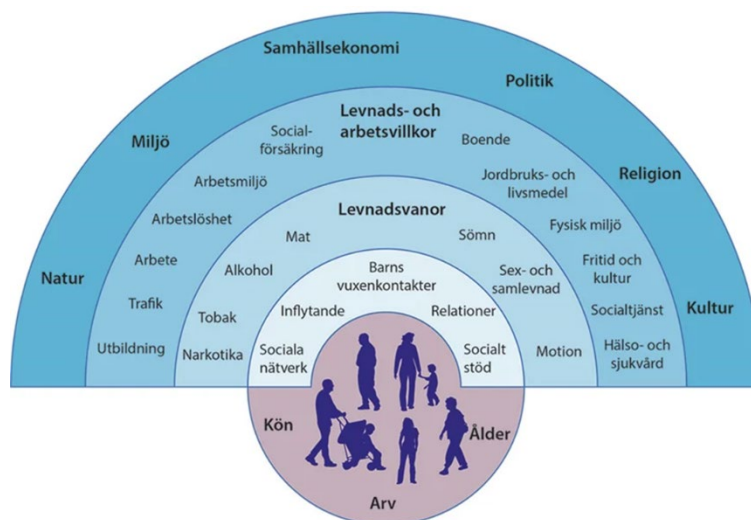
Samhällsekonomi

Miljö

Politik

Religion

Natur

Kultur

Levnads- och arbetsvillkor

Social-försäkring

Boende

Arbetsmiljö

Jordbruks- och livsmedel

Arbetslöshet

Fysisk miljö

Arbete

Fritid och kultur

Trafik

Socialtjänst

Utbildning

Hälso- och sjukvård

Levnadsvanor

Mat

Sömn

Alkohol

Sex- och samlevnad

Tobak

Narkotika

Motion

Barns vuxenkontakter

Inflytande

Relationer

Sociala nätverk

Socialt stöd

Kön

Ålder

Arv